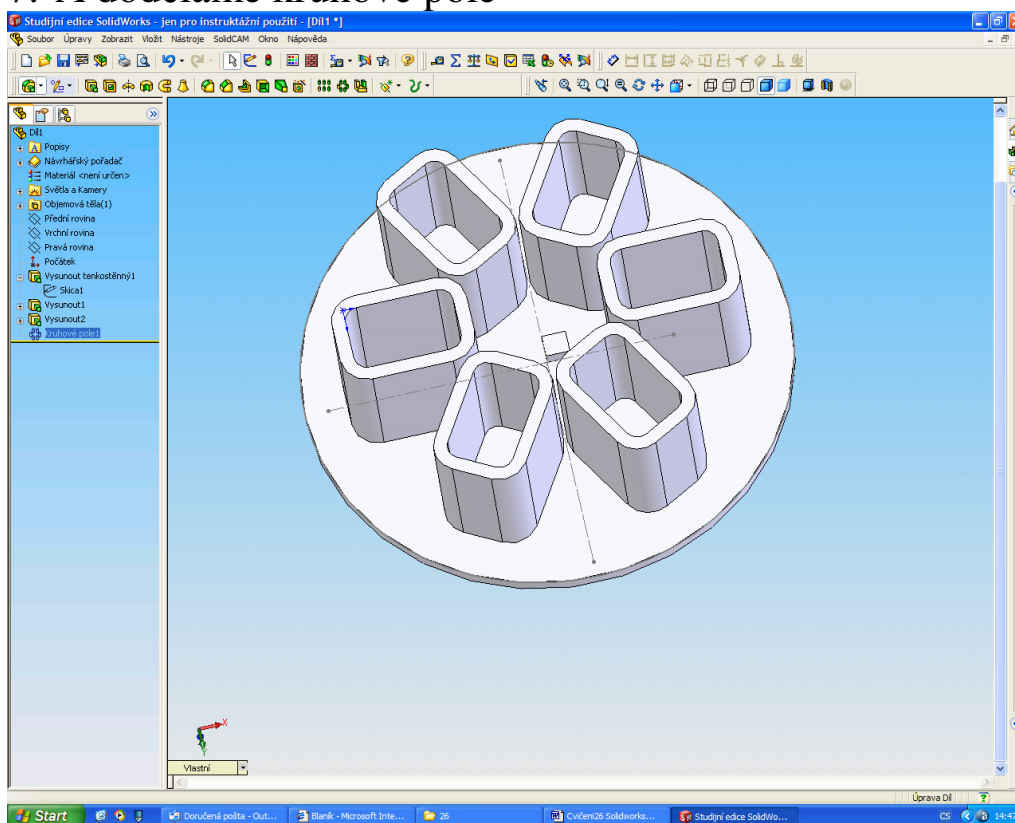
7. Podělané kruhové pole

Studijní edice SolidWorks - jen pro instruktážní použití - [Díl1 *]

Soubor Úpravy Zobrazit Vložit Nástroje SolidCAM Okno Nápověda

Díl1
Popisy
Návrhářský pořadač
Materiál <není určen>
Světla a Kamery
Objemová těla(1)
Přední rovina
Vrchní rovina
Pravá rovina
Počátek
Vysunout tenkostěnný1
Skica1
Vysunout1
Vysunout2
Kruhové pole1

Vlastní

Úprava Díl

Start
Doručená pošta - Out...
Blaník - Microsoft Inte...
26
Cvičení26 Solidworks...
Studijní edice SolidWo...
CS 14:47